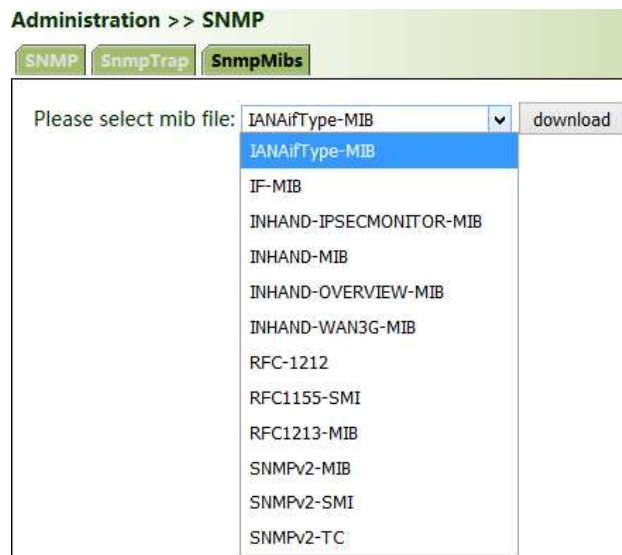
Administration >> SNMP

SNMP SnmpTrap SnmpMibs

Please select mib file: IANAifType-MIB download

IANAifType-MIB
IF-MIB
INHAND-IPSECMONITOR-MIB
INHAND-MIB
INHAND-OVERVIEW-MIB
INHAND-WAN3G-MIB
RFC-1212
RFC1155-SMI
RFC1213-MIB
SNMPv2-MIB
SNMPv2-SMI
SNMPv2-TC